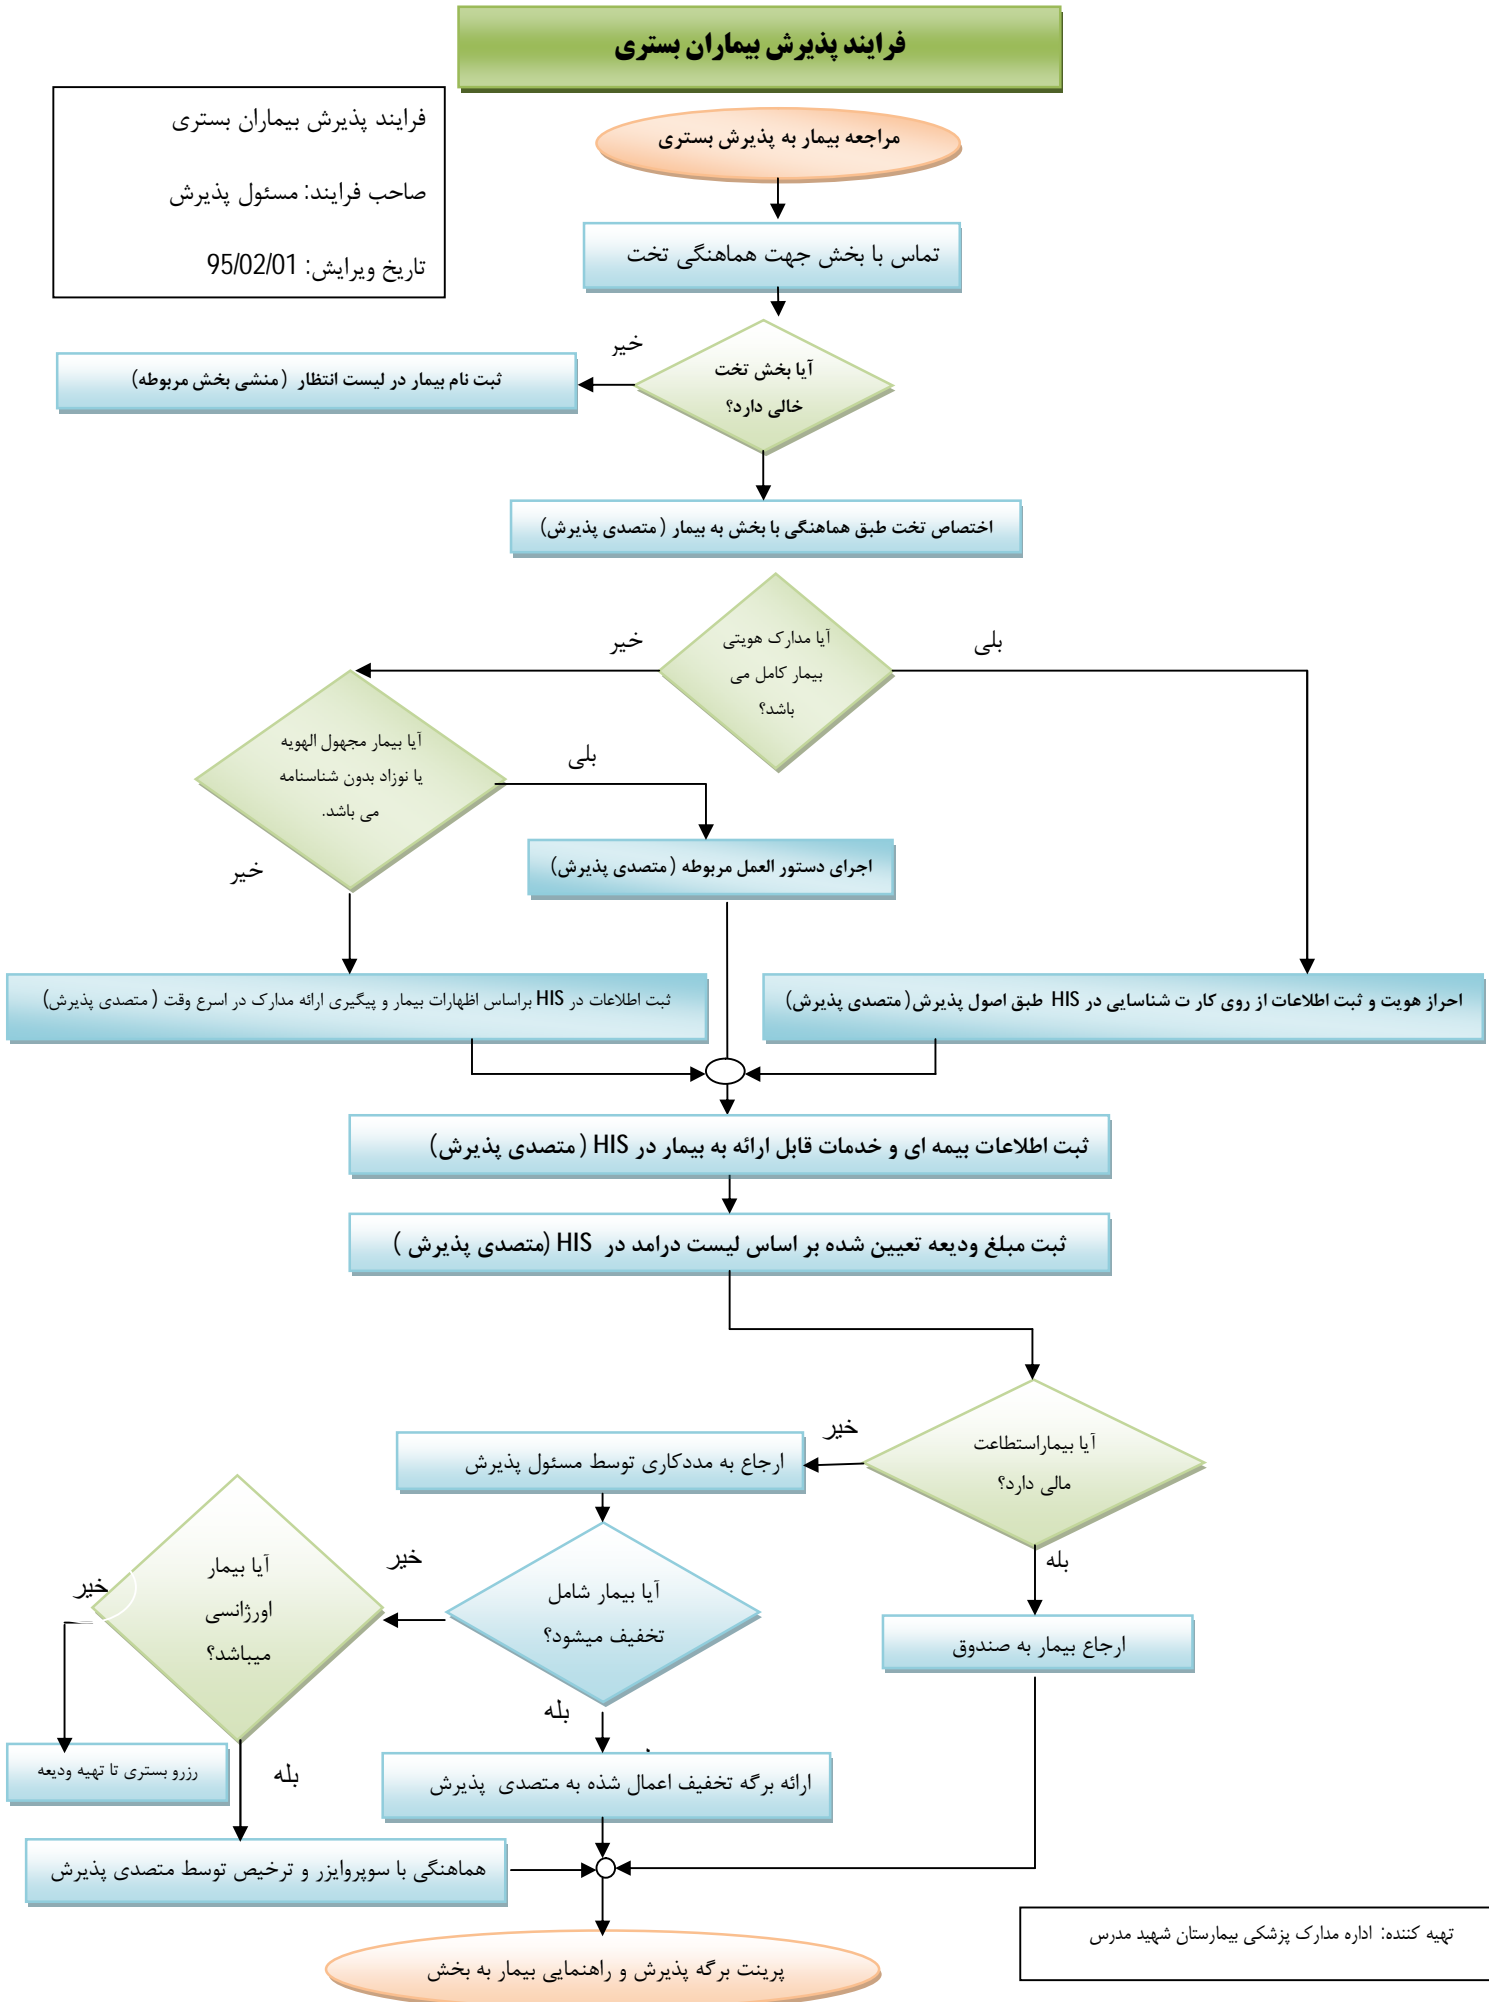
فرایند پذیرش بیماران بستری

فرایند پذیرش بیماران بستری
صاحب فرایند: مسئول پذیرش
تاریخ ویرایش: 95/02/01

مراجعه بیمار به پذیرش بستری

تماس با بخش جهت هماهنگی تخت

آیا بخش تخت خالی دارد؟

خیر

ثبت نام بیمار در لیست انتظار (منشی بخش مربوطه)

اختصاص تخت طبق هماهنگی با بخش به بیمار (متصدی پذیرش)

آیا مدارک هویتی بیمار کامل می باشد؟

خیر

بلی

آیا بیمار مجهول الهویه یا نوزاد بدون شناسنامه می باشد.

بلی

اجرای دستور العمل مربوطه (متصدی پذیرش)

خیر

ثبت اطلاعات در HIS براساس اظهارات بیمار و پیگیری ارائه مدارک در اسرع وقت (متصدی پذیرش)

احراز هویت و ثبت اطلاعات از روی کار ت شناسایی در HIS طبق اصول پذیرش (متصدی پذیرش)

ثبت اطلاعات بیمه ای و خدمات قابل ارائه به بیمار در HIS (متصدی پذیرش)

ثبت مبلغ ودیعه تعیین شده بر اساس لیست درامد در HIS (متصدی پذیرش)

آیا بیماراستطاعت مالی دارد؟

خیر

ارجاع به مددکاری توسط مسئول پذیرش

بله

ارجاع بیمار به صندوق

آیا بیمار شامل تخفیف میشود؟

خیر

آیا بیمار اورژانسی میباشد؟

خیر

رزرو بستری تا تهیه ودیعه

بله

ارائه برگه تخفیف اعمال شده به متصدی پذیرش

بله

هماهنگی با سوپروایزر و ترخیص توسط متصدی پذیرش

تهیه کننده: اداره مدارک پزشکی بیمارستان شهید مدرس

پرینت برگه پذیرش و راهنمایی بیمار به بخش